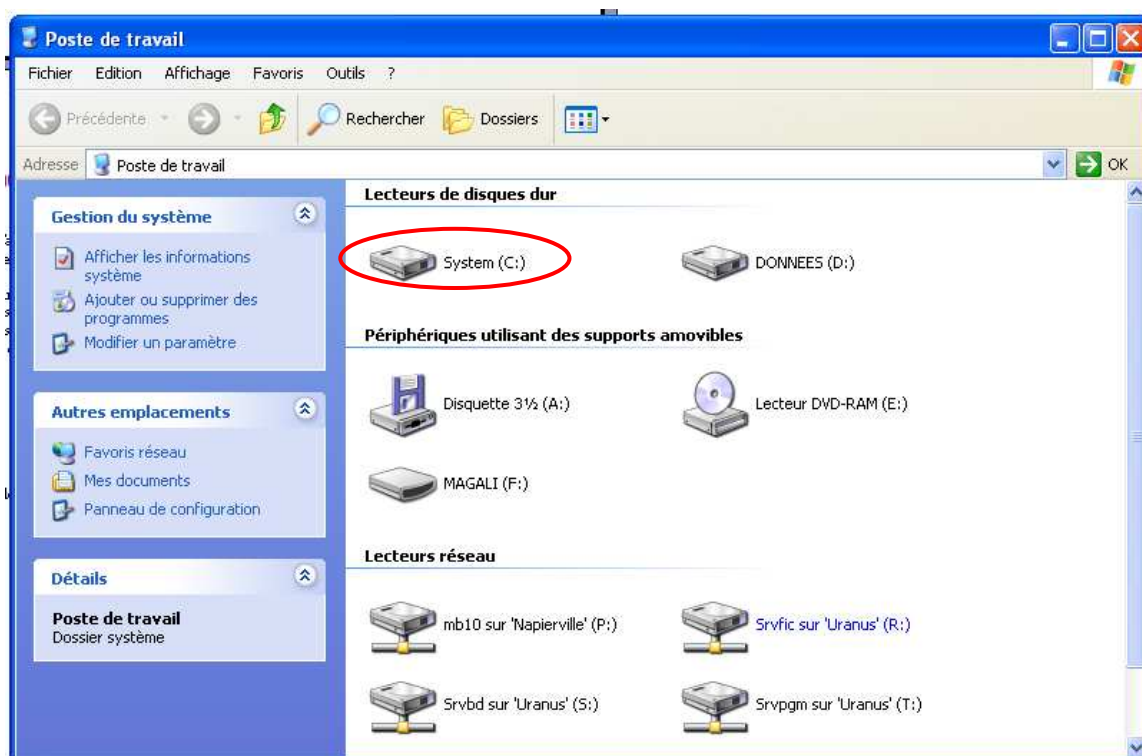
Poste de travail

Fichier Edition Affichage Favoris Outils ?

Précédente Rechercher Dossiers

Adresse Poste de travail OK

Gestion du système

Afficher les informations système

Ajouter ou supprimer des programmes

Modifier un paramètre

Autres emplacements

Favoris réseau

Mes documents

Panneau de configuration

Détails

Poste de travail
Dossier système

Lecteurs de disques dur

System (C:)

DONNEES (D:)

Périphériques utilisant des supports amovibles

Disquette 3½ (A:)

Lecteur DVD-RAM (E:)

MAGALI (F:)

Lecteurs réseau

mb10 sur 'Napierville' (P:)

Srvfic sur 'Uranus' (R:)

Srvbd sur 'Uranus' (S:)

Srvpgm sur 'Uranus' (T:)